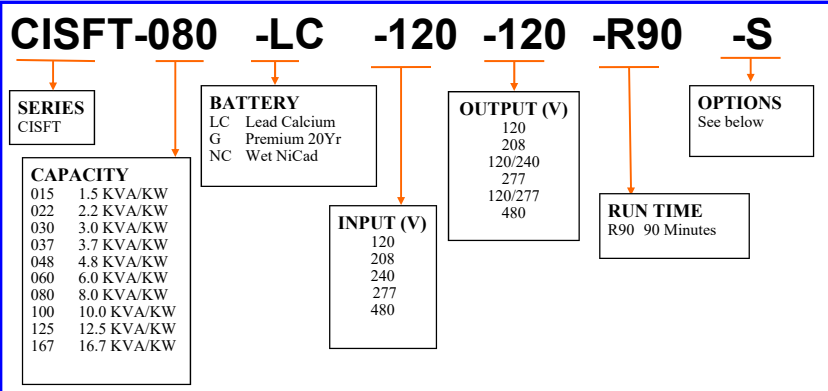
CISFT-080 -LC -120 -120 -R90 -S

SERIES
CISFT

CAPACITY
015 1.5 KVA/KW
022 2.2 KVA/KW
030 3.0 KVA/KW
037 3.7 KVA/KW
048 4.8 KVA/KW
060 6.0 KVA/KW
080 8.0 KVA/KW
100 10.0 KVA/KW
125 12.5 KVA/KW
167 16.7 KVA/KW

BATTERY
LC Lead Calcium
G Premium 20Yr
NC Wet NiCad

INPUT (V)
120
208
240
277
480

OUTPUT (V)
120
208
120/240
277
120/277
480

RUN TIME
R90 90 Minutes

OPTIONS
See below